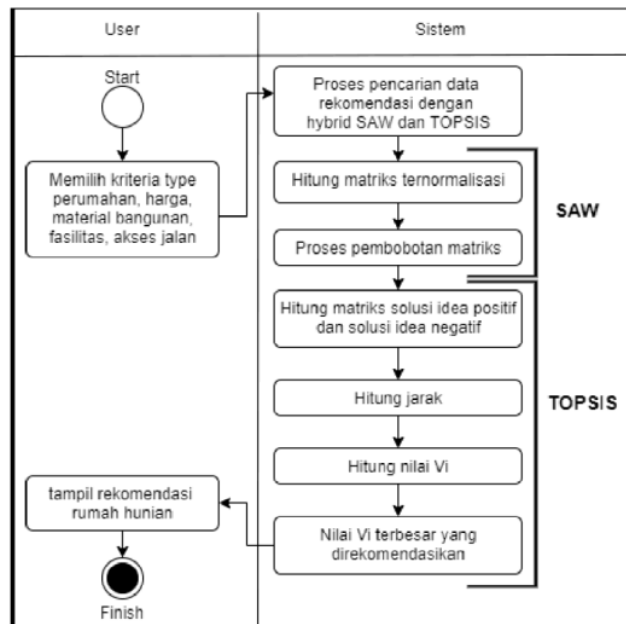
User

Sistem

Start

Memilih kriteria type perumahan, harga, material bangunan, fasilitas, akses jalan

Proses pencarian data rekomendasi dengan hybrid SAW dan TOPSIS

Hitung matriks ternormalisasi

Proses pembobotan matriks

SAW

Hitung matriks solusi idea positif dan solusi idea negatif

Hitung jarak

TOPSIS

Hitung nilai Vi

tampil rekomendasi rumah hunian

Nilai Vi terbesar yang direkomendasikan

Finish